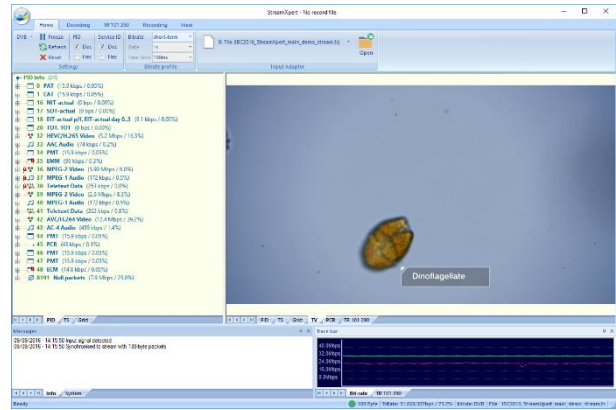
StreamXpert - No record file

Home Decoding TR 101 290 Recording View

DVB Freeze PID Service ID Bitrate Short-term
Refresh Dec Dec Data 1s
Reset Hex Hex Value time 10ms

Settings Bitrate profile

0: File (ISC2010_StreamXpert_main_demo_stream.ts)

Open

Input Adapter

PID Info (27)
0 PAT (15.0 kbps / 0.05%)
1 CAT (15.0 kbps / 0.05%)
16 NIT-actual (0 bps / 0.00%)
17 SDT-actual (0 bps / 0.00%)
18 EIT-actual p/f, EIT-actual day 0..3 (0.1 kbps / 0.00%)
20 TDT, TOT (0 bps / 0.00%)
32 HEVC/H.265 Video (5.2 Mbps / 16.3%)
33 AAC Audio (74 kbps / 0.2%)
34 PMT (15.0 kbps / 0.05%)
35 EMM (80 kbps / 0.2%)
36 MPEG-2 Video (5.90 Mbps / 6.0%)
37 MPEG-1 Audio (172 kbps / 0.5%)
38 Teletext Data (263 kbps / 0.8%)
39 MPEG-2 Video (2.0 Mbps / 6.3%)
40 MPEG-1 Audio (172 kbps / 0.5%)
41 Teletext Data (202 kbps / 0.6%)
42 AVC/H.264 Video (12.4 Mbps / 39.2%)
43 AC-4 Audio (459 kbps / 1.4%)
44 PMT (15.0 kbps / 0.05%)
45 PCR (43 kbps / 0.1%)
46 PMT (15.0 kbps / 0.05%)
47 PMT (15.0 kbps / 0.05%)
48 ECM (14.0 kbps / 0.05%)
8191 Null packets (7.4 Mbps / 23.4%)

PID TS Grid

Dinoflagellate

PID TS Grid TV PCR TR 101 290

Messages

09/09/2016 - 14:15:50 Input signal detected
09/09/2016 - 14:15:50 Synchronised to stream with 188-byte packets

Info System

Trace bar

40.5Mbps
32.3Mbps
24.3Mbps
16.2Mbps
8.0Mbps
0bps

Bit-rate TR 101 290

Ready

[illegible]